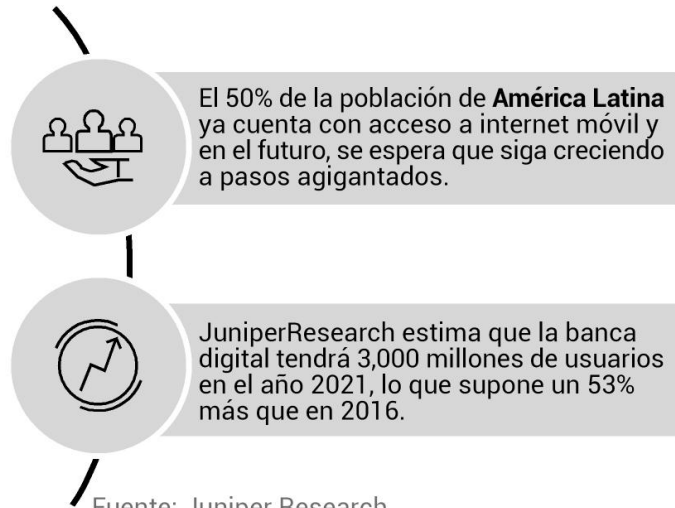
El 50% de la población de **América Latina** ya cuenta con acceso a internet móvil y en el futuro, se espera que siga creciendo a pasos agigantados.

JuniperResearch estima que la banca digital tendrá 3,000 millones de usuarios en el año 2021, lo que supone un 53% más que en 2016.

Fuente: Juniper Research